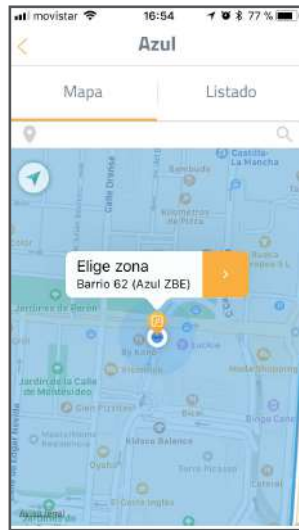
movistar 16:54 77 %

Azul

Mapa

Listado

Castilla-La Mancha

Sambuda

Calle Orense

Kilómetros de Pizza

Elige zona

Barrio 62 (Azul ZBE)

Jardines de Perón

Ilusión

By Kano

Jardín de la Calle de Montevideo

Cien Pizzas

Moda Shopping

Bingo Canoe

Kidsco Balance

Sushi

Sorio Picasso

El Corte Inglés

Aviso legal